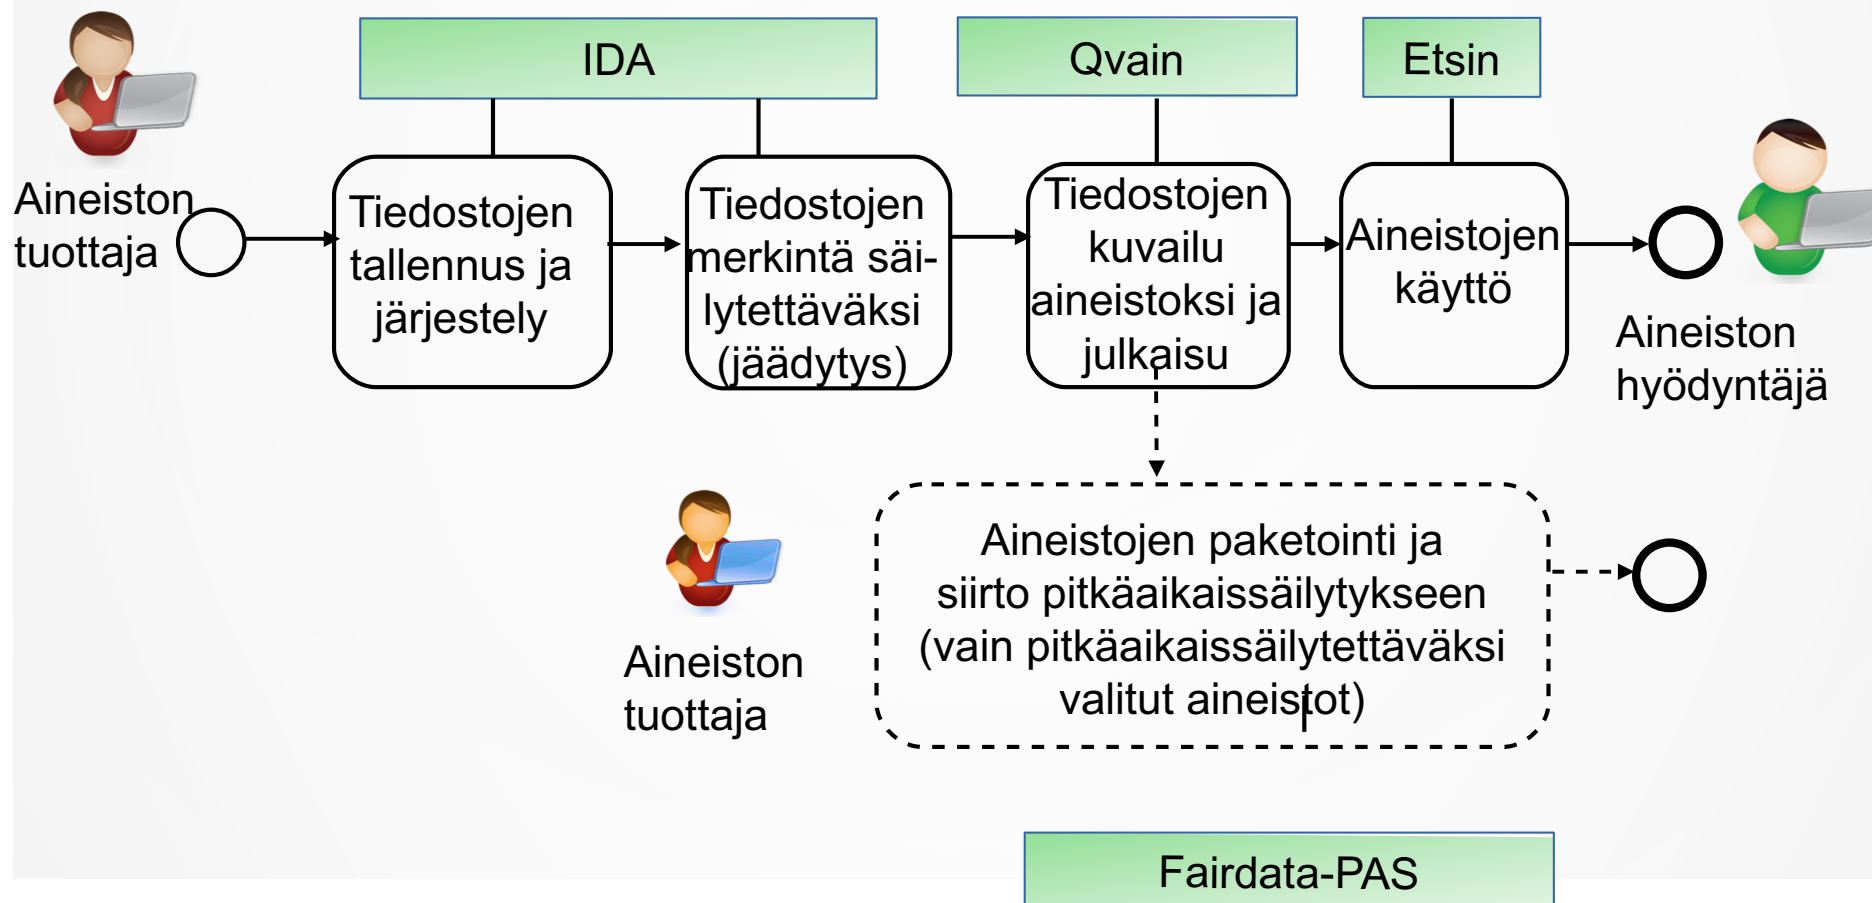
IDA

Qvain

Etsin

Aineiston tuottaja

Tiedostojen tallennus ja järjestely

Tiedostojen merkintä säilytettäväksi (jäädytys)

Tiedostojen kuvailu aineistoksi ja julkaisu

Aineistojen käyttö

Aineiston hyödyntäjä

Aineiston tuottaja

Aineistojen paketointi ja siirto pitkäaikaissäilytykseen (vain pitkäaikaissäilytettäväksi valitut aineistot)

Fairdata-PAS